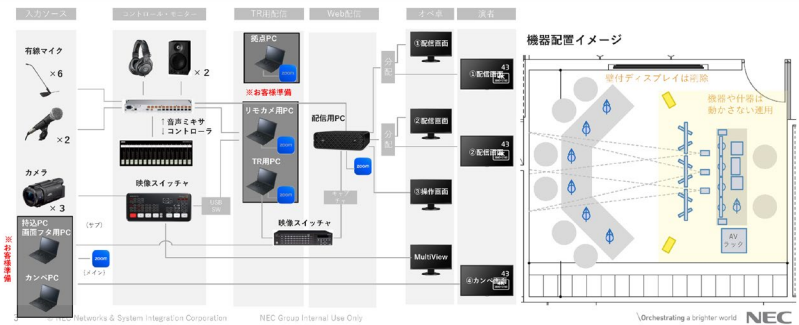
入力ソース

コントロール・モニター

TR用配信

Web配信

オペ卓

演者

有線マイク

×6

×2

×2

カメラ

×3

持込PC
画面ワタ用PC

※お客様準備

カンペPC

(サブ)

(メイン)

↑音声ミキサ
↓コントローラ

映像スイッチャ

拠点PC

※お客様準備

リモカメ用PC

TR用PC

配信用PC

映像スイッチャ

分配

分配

①配信画面

①配信画面

②配信画面

②配信画面

③操作画面

MultiView

④カンペ画面

43

43

43

機器配置イメージ

受付ディスプレイは削除

機器や什器は動かさない運用

AVラック

© NEC Networks & System Integration Corporation

NEC Group Internal Use Only

\Orchestrating a brighter world

NEC